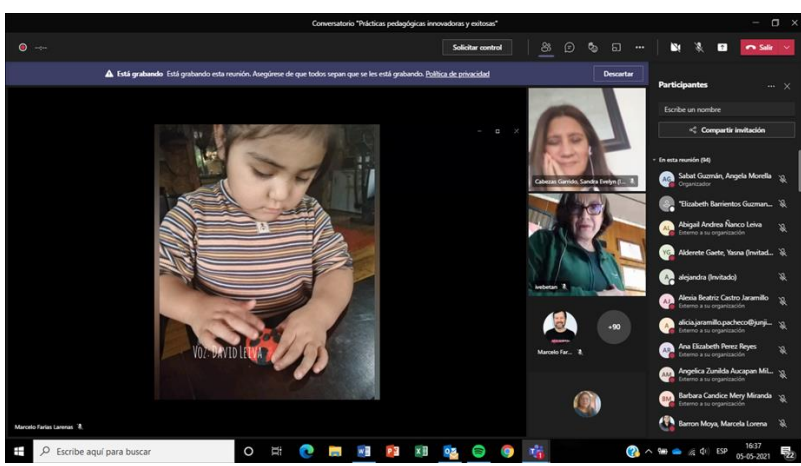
Conversatorio "Prácticas pedagógicas innovadoras y exitosas"

Solicitar control

Salir

Está grabando Está grabando esta reunión. Asegúrese de que todos sepan que se les está grabando. Política de privacidad

Descartar

Participantes

Escribe un nombre

Compartir invitación

En esta reunión (94)

Sabat Guzmán, Angela Morella
Organizador

"Elizabeth Barrientos Guzman...

Abigail Andrea Ñanco Leiva

Alderete Gaete, Yasna (Invitad...

alejandra (Invitado)

Alexia Beatriz Castro Jaramillo
Externo a su organización

alicia.jaramillo.pacheco@junji...
Externo a su organización

Ana Elizabeth Perez Reyes
Externo a su organización

Angelica Zunilda Aucapan Mil...
Externo a su organización

Barbara Candice Mery Miranda
Externo a su organización

Barron Moya, Marcela Lorena

VOZ: DAVID LEIVA

Cabezas Garrido, Sandra Evelyn (I...

ivebetan

Marcelo Far...

+90

Marcelo Farías Larenas

Escribe aquí para buscar

ESP

16:37
05-05-2021